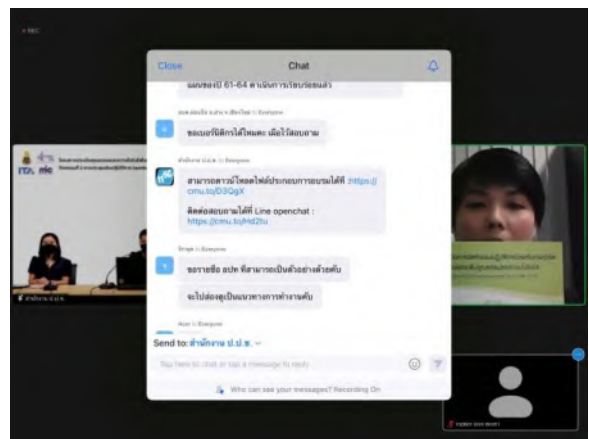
Close

Chat

แผนของปี 61-64 ดำเนินการเรียบร้อยแล้ว

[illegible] to Everyone

ขอเบอร์ติดต่อได้ไหมคะ เผื่อไว้สอบถาม

สำนักงาน ป.ป.ช. to Everyone

สามารถดาวน์โหลดไฟล์ประกอบการอบรมได้ที่ :https://cmu.to/D3QgX

ติดต่อสอบถามได้ที่ Line openchat : https://cmu.to/Hd2tu

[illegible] to Everyone

ขอรายชื่อ อปท ที่สามารถเป็นตัวอย่างด้วยครับ

จะไปต่อยอดเป็นแนวทางการทำงานครับ

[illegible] to Everyone

Send to: สำนักงาน ป.ป.ช.

Tap here to chat or tap a message to reply

Who can see your messages? Recording On

ITA nacc

สำนักงาน ป.ป.ช.